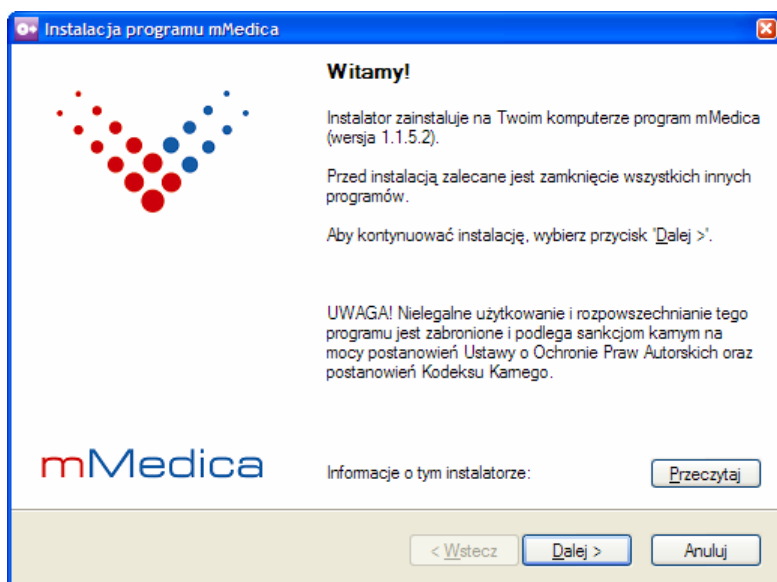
Instalacja programu mMedica

Witamy!

Instalator zainstaluje na Twoim komputerze program mMedica (wersja 1.1.5.2).

Przed instalacją zalecane jest zamknięcie wszystkich innych programów.

Aby kontynuować instalację, wybierz przycisk 'Dalej >'.

UWAGA! Nielegalne użytkowanie i rozpowszechnianie tego programu jest zabronione i podlega sankcjom karnym na mocy postanowień Ustawy o Ochronie Praw Autorskich oraz postanowień Kodeksu Karnego.

mMedica

Informacje o tym instalatorze:

Przeczytaj

< Wstecz

Dalej >

Anuluj